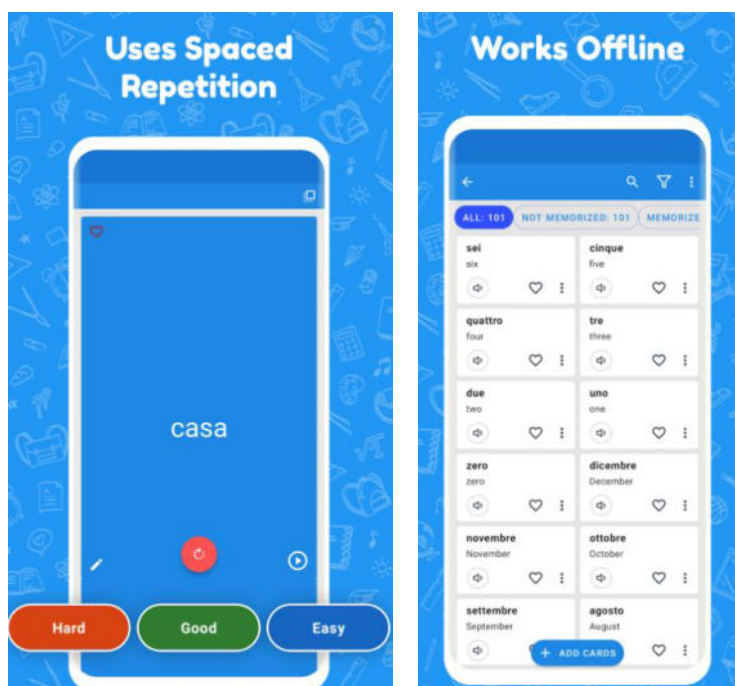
Uses Spaced Repetition

casa

Hard

Good

Easy

Works Offline

ALL: 101

NOT MEMORIZED: 101

MEMORIZE

sei
six

cinque
five

quattro
four

tre
three

due
two

uno
one

zero
zero

dicembre
December

novembre
November

ottobre
October

settembre
September

agosto
August

+ ADD CARDS